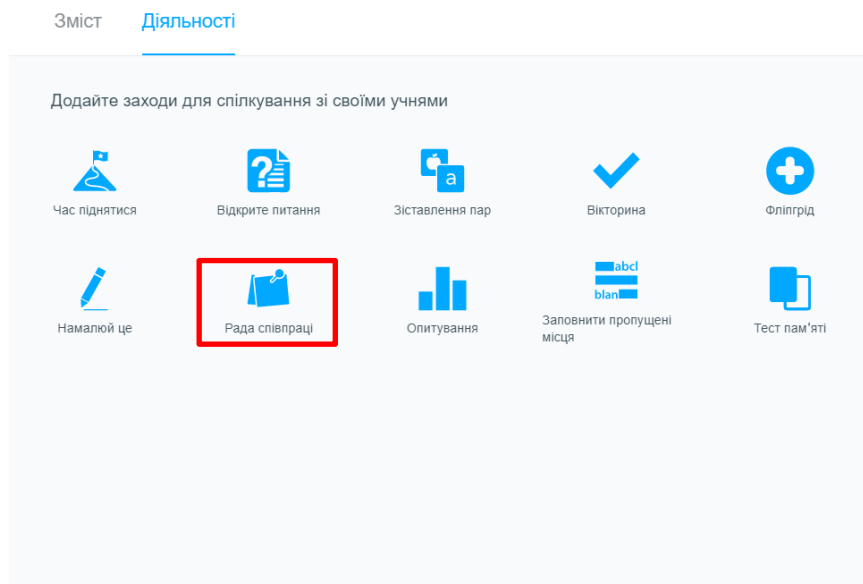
Зміст Діяльності

Додайте заходи для спілкування зі своїми учнями

Час піднятися

Відкрите питання

a

Зіставлення пар

Вікторина

Фліпгрід

Намалюй це

Рада співпраці

Опитування

abcl

blan

Заповнити пропущені місця

Тест пам'яті